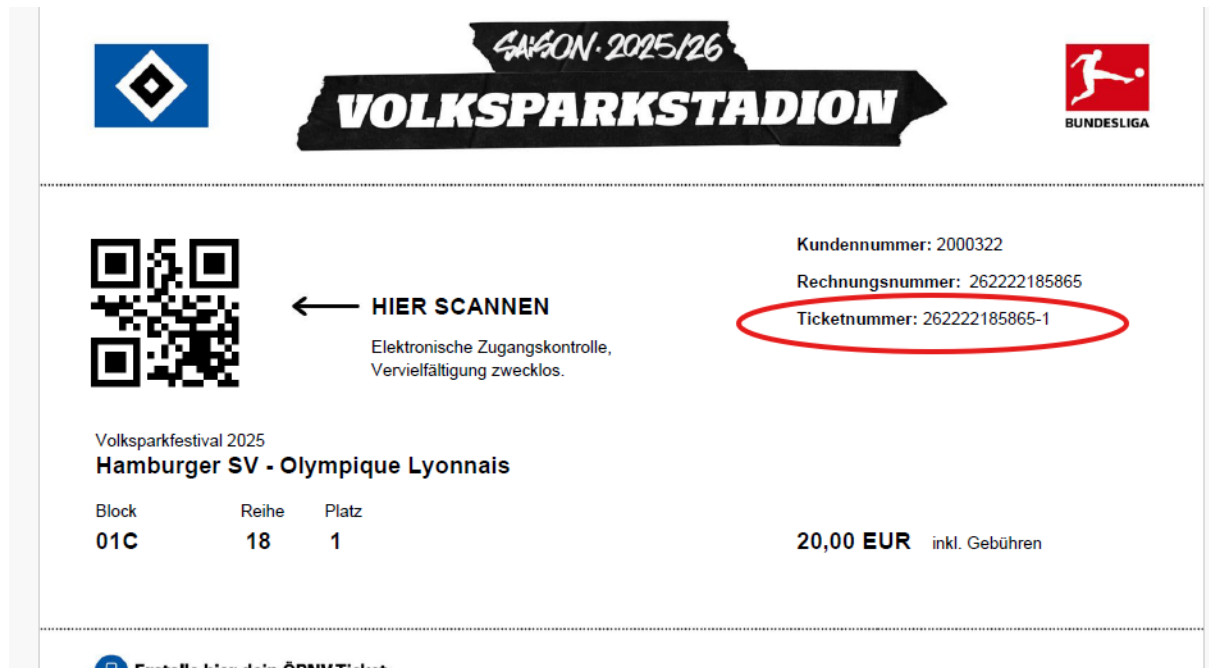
SAISON · 2025/26
VOLKSPARKSTADION

BUNDESLIGA

Kundennummer: 2000322
Rechnungsnummer: 262222185865
Ticketnummer: 262222185865-1

HIER SCANNEN
Elektronische Zugangskontrolle, Vervielfältigung zwecklos.

Volksparkfestival 2025
Hamburger SV - Olympique Lyonnais

| Block | Reihe | Platz |
|---|---|---|
| 01C | 18 | 1 |

20,00 EUR inkl. Gebühren

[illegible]